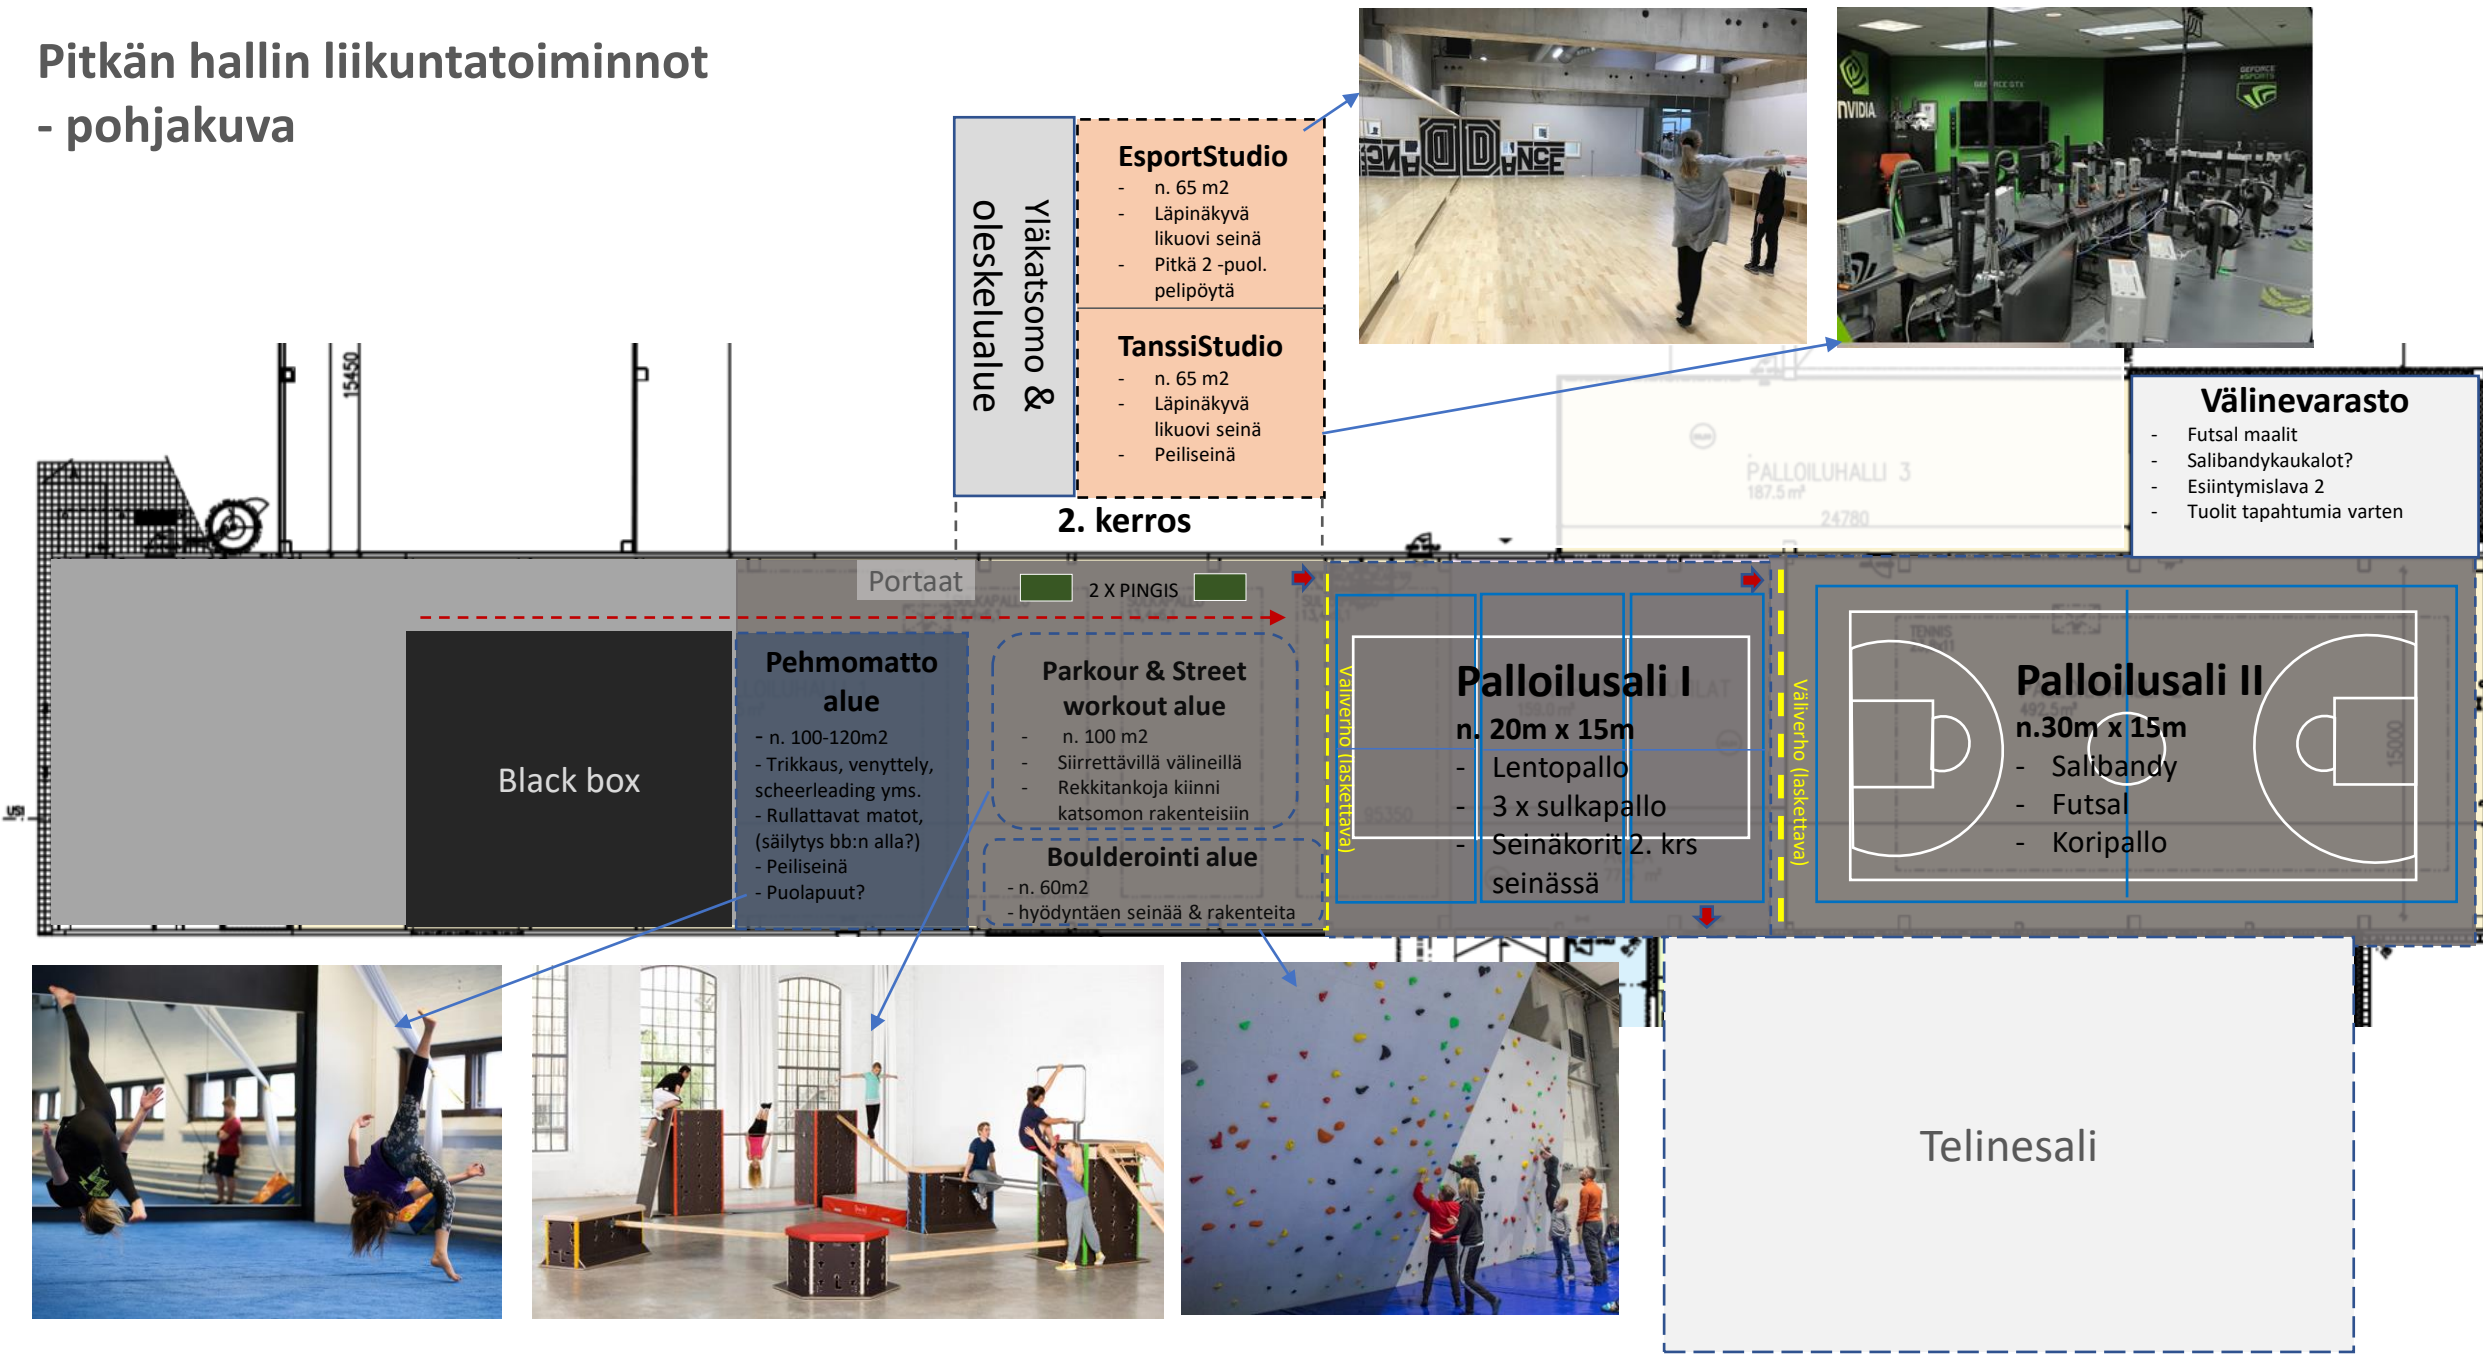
Pitkän hallin liikuntatoiminnot
- pohjakuva

Yläkatsomo & oleskelualue

EsportStudio
- n. 65 m2
- Läpinäkyvä likuovi seinä
- Pitkä 2 -puol. pelipöytä

TanssiStudio
- n. 65 m2
- Läpinäkyvä likuovi seinä
- Peiliseinä

2. kerros

Välinevarasto
- Futsal maalit
- Salibandykaukalot?
- Esiintymislava 2
- Tuolit tapahtumia varten

PALLOILUHALLI 3
187.5 m²
24780

15450

Portaat

2 X PINGIS

Black box

Pehmomatto alue
- n. 100-120m2
- Trikkaus, venyttely, scheerleading yms.
- Rullattavat matot, (säilytys bb:n alla?)
- Peiliseinä
- Puolapuut?

Parkour & Street workout alue
- n. 100 m2
- Siirrettävillä välineillä
- Rekkitankoja kiinni katsomon rakenteisiin

Boulderointi alue
- n. 60m2
- hyödyntäen seinää & rakenteita

Väliverho (laskettava)

Palloilusali I
n. 20m x 15m
- Lentopallo
- 3 x sulkapallo
- Seinäkorit 2. krs seinässä

Väliverho (laskettava)

Palloilusali II
n.30m x 15m
- Salibandy
- Futsal
- Koripallo

Telinesali